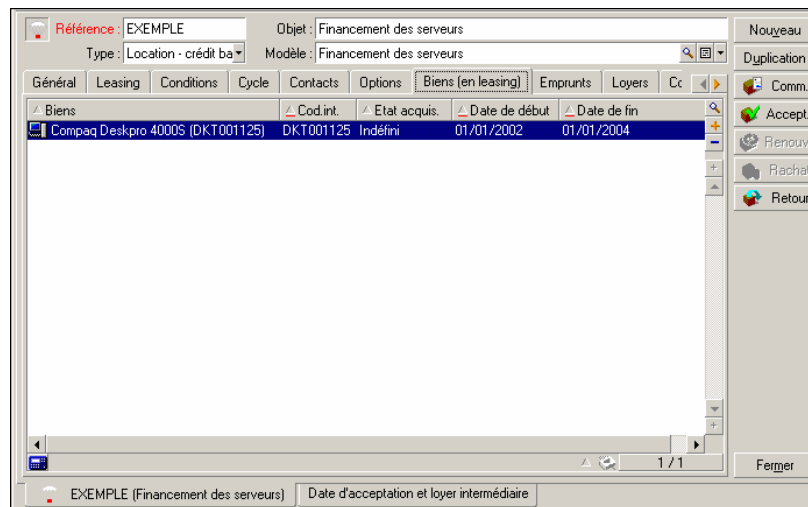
Référence : EXEMPLE
Objet : Financement des serveurs
Type : Location - crédit ba
Modèle : Financement des serveurs

Général | Leasing | Conditions | Cycle | Contacts | Options | Biens (en leasing) | Emprunts | Loyers | Co

| Biens | Cod.int. | Etat acquis. | Date de début | Date de fin |
|---|---|---|---|---|
| Compaq Deskpro 4000S (DKT001125) | DKT001125 | Indéfini | 01/01/2002 | 01/01/2004 |

1 / 1

Nouveau
Duplication
Comm.
Accept.
Renouv
Rachat
Retour
Fermer

EXEMPLE (Financement des serveurs)
Date d'acceptation et loyer intermédiaire